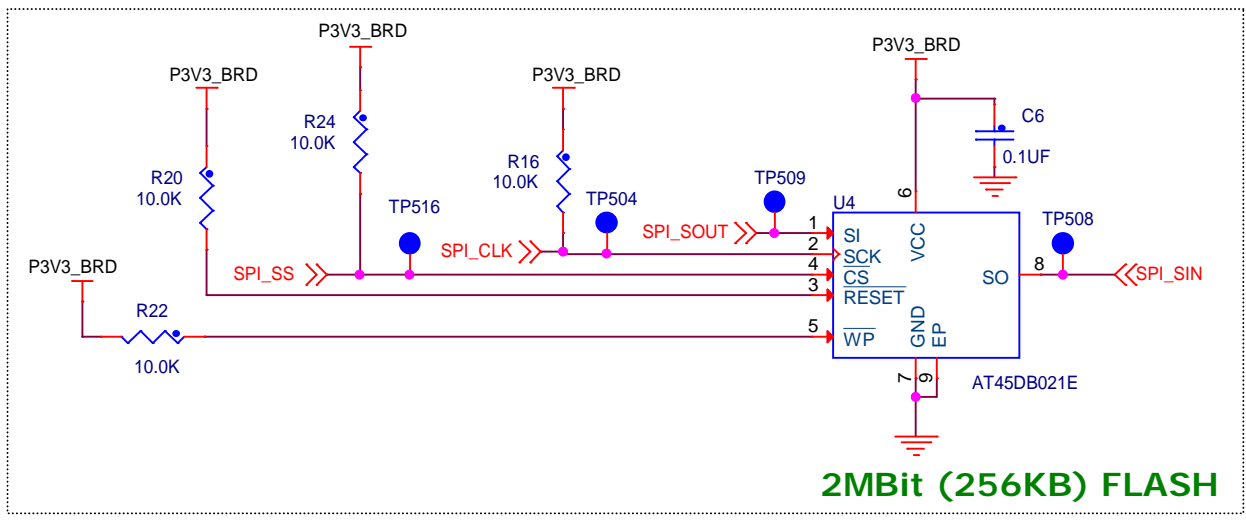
P3V3_BRD
P3V3_BRD
P3V3_BRD
P3V3_BRD
R24
10.0K
R20
10.0K
R16
10.0K
C6
0.1UF
TP509
TP504
TP516
U4
TP508
SPI_SOUT
SPI_CLK
SPI_SS
P3V3_BRD
R22
10.0K
1
2
4
3
5
6
8
SI
SCK
$\overline{CS}$
$\overline{RESET}$
$\overline{WP}$
VCC
GND
EP
SO
SPI_SIN
7
9
AT45DB021E
2MBit (256KB) FLASH